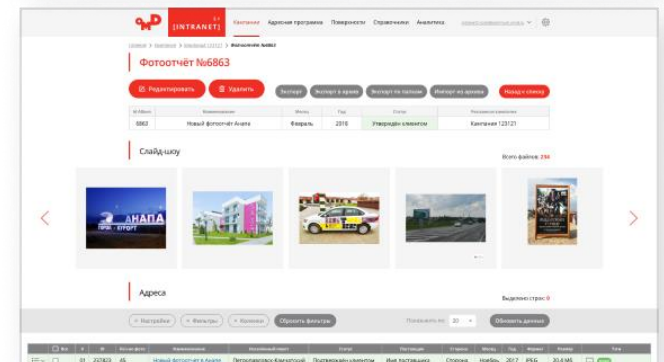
[INTRANET] Кампании Адресная программа Поверхности Справочники Аналитика

Главная / Кампании / Кампания 123121 / Фотоотчёт 6863

Фотоотчёт №6863

Редактировать Удалить Экспорт Экспорт в архив Экспорт по папкам Импорт из архива Назад к списку

| ID Фото | Наименование | Месяц | Год | Статус | Рекламная кампания |
|---|---|---|---|---|---|
| 6863 | Новый фотоотчёт Анапа | Февраль | 2018 | Утверждён клиентом | Кампания 123121 |

Слайд-шоу

Всего файлов: 250

АНАПА

Адреса

Выделено строк: 0

Настройки Фильтры Колонки Сбросить фильтры

Показывать по: 20

Обновить данные

| Все | # | ID | Кол-во фото | Наименование | Населённый пункт | Статус | Поставщик | Сторона | Месяц | Год | Формат | Размер | Тип |
|---|---|---|---|---|---|---|---|---|---|---|---|---|---|
| | 01 | 227823 | 45 | Новый фотоотчёт Анапа | Петропавловск-Камчатский | Подтверждён клиентом | Имя поставщика | Сторона | Ноябрь | 2017 | PEG | 30.4345 | |